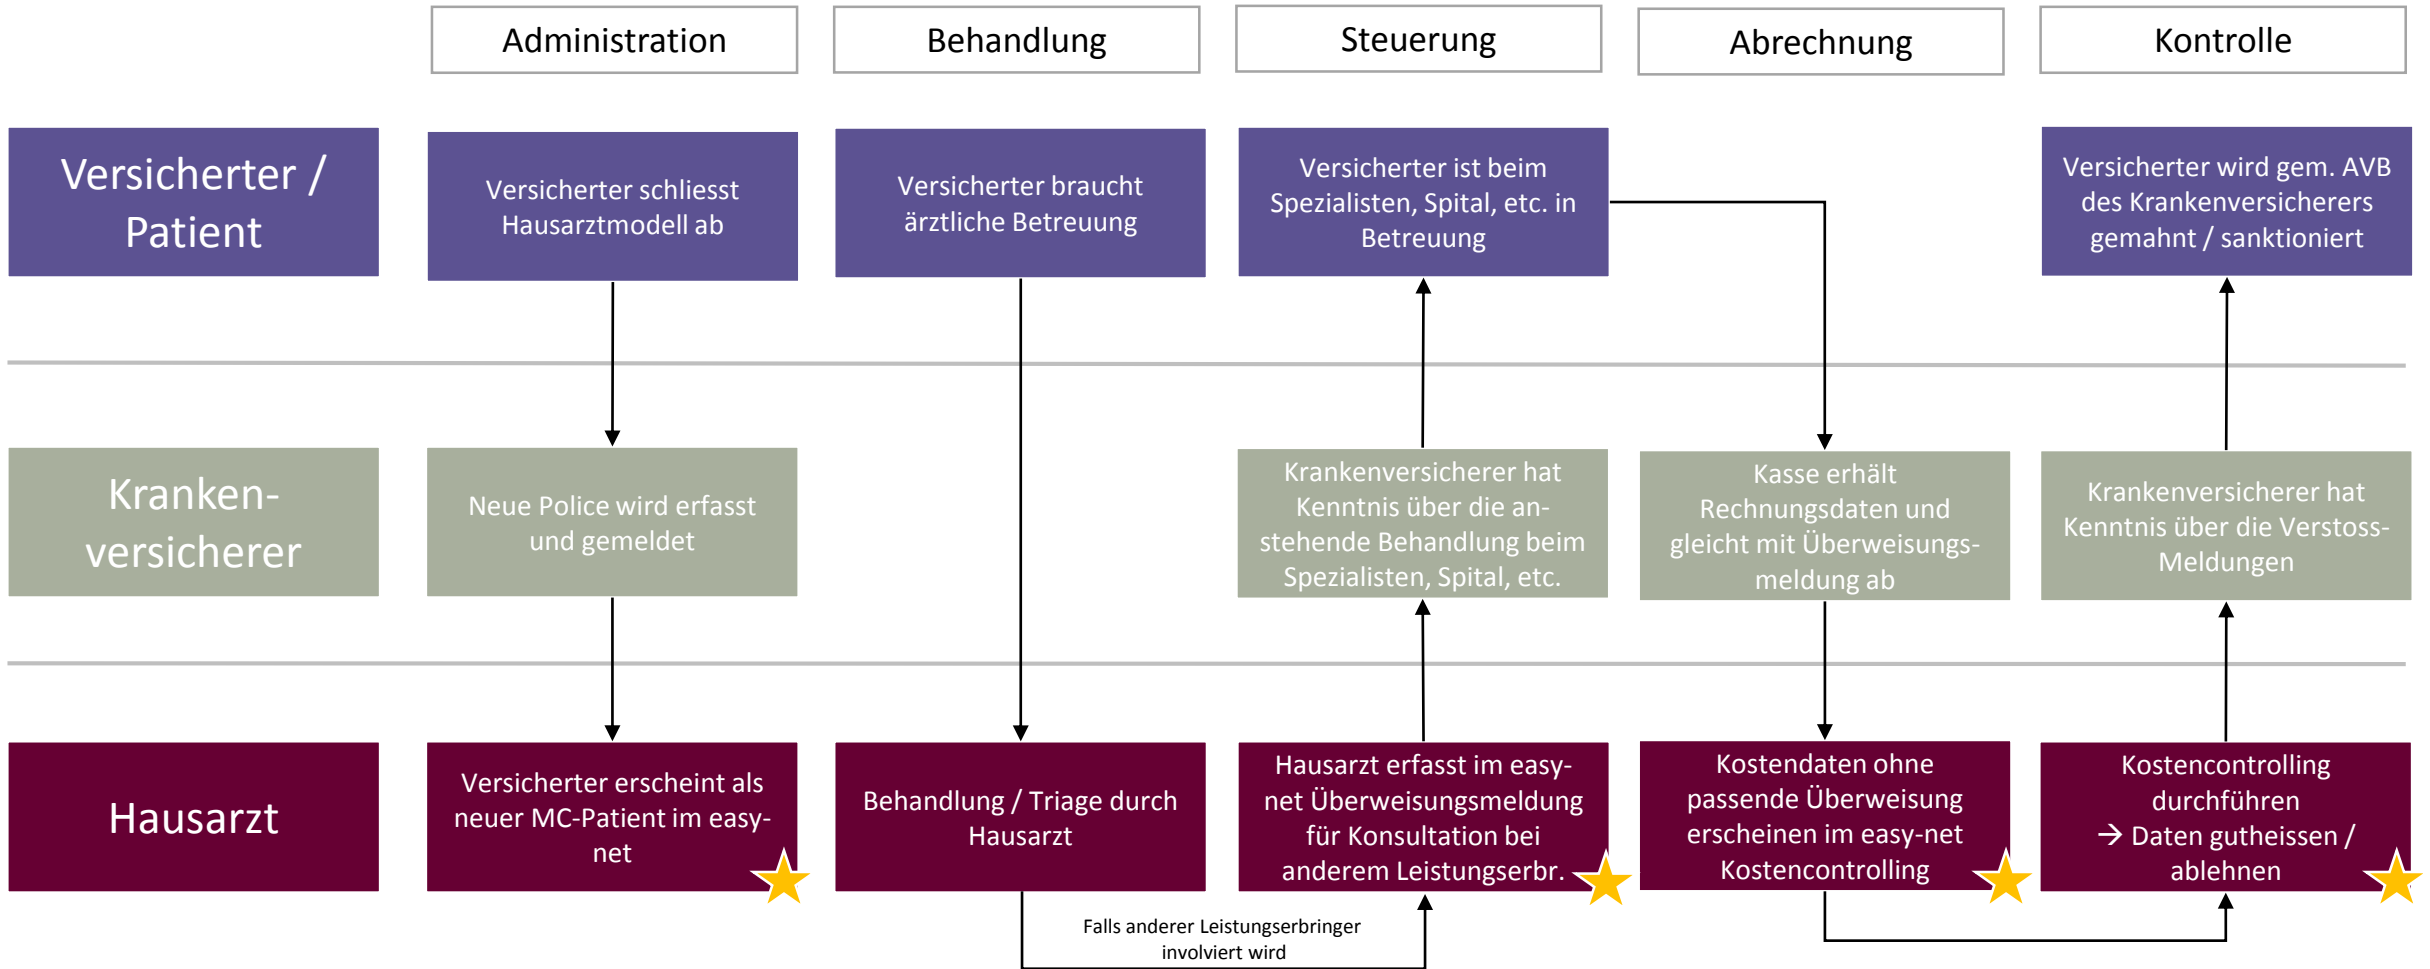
Administration

Behandlung

Steuerung

Abrechnung

Kontrolle

Versicherter / Patient

Versicherter schliesst Hausarztmodell ab

Versicherter braucht ärztliche Betreuung

Versicherter ist beim Spezialisten, Spital, etc. in Betreuung

Versicherter wird gem. AVB des Krankenversicherers gemahnt / sanktioniert

Krankenversicherer

Neue Police wird erfasst und gemeldet

Krankenversicherer hat Kenntnis über die anstehende Behandlung beim Spezialisten, Spital, etc.

Kasse erhält Rechnungsdaten und gleicht mit Überweisungsmeldung ab

Krankenversicherer hat Kenntnis über die Verstoss-Meldungen

Hausarzt

Versicherter erscheint als neuer MC-Patient im easy-net

Behandlung / Triage durch Hausarzt

Hausarzt erfasst im easy-net Überweisungsmeldung für Konsultation bei anderem Leistungserbr.

Kostendaten ohne passende Überweisung erscheinen im easy-net Kostencontrolling

Kostencontrolling durchführen
→ Daten gutheissen / ablehnen

Falls anderer Leistungserbringer involviert wird